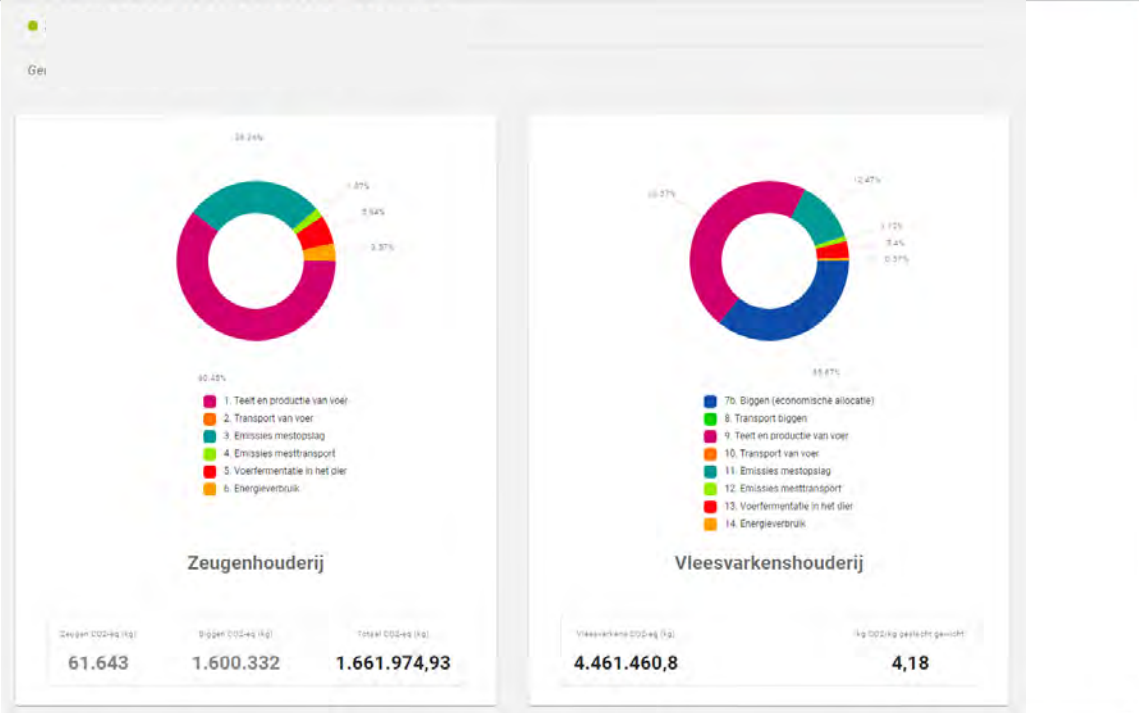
Ge

28.24%

1.87%

5.54%

3.87%

60.48%

1. Teelt en productie van voer
2. Transport van voer
3. Emissies mestopslag
4. Emissies mesttransport
5. Voerfermentatie in het dier
6. Energieverbruik

Zeugenhouderij

| Zeugen CO2-eq (kg) | Biggen CO2-eq (kg) | Totaal CO2-eq (kg) |
|---|---|---|
| 61.643 | 1.600.332 | 1.661.974,93 |

12.47%

40.37%

1.12%

5.4%

0.37%

35.67%

7b. Biggen (economische allocatie)
8. Transport biggen
9. Teelt en productie van voer
10. Transport van voer
11. Emissies mestopslag
12. Emissies mesttransport
13. Voerfermentatie in het dier
14. Energieverbruik

Vleesvarkenshouderij

| Vleesvarkens CO2-eq (kg) | kg CO2/kg geslacht gewicht |
|---|---|
| 4.461.460,8 | 4,18 |